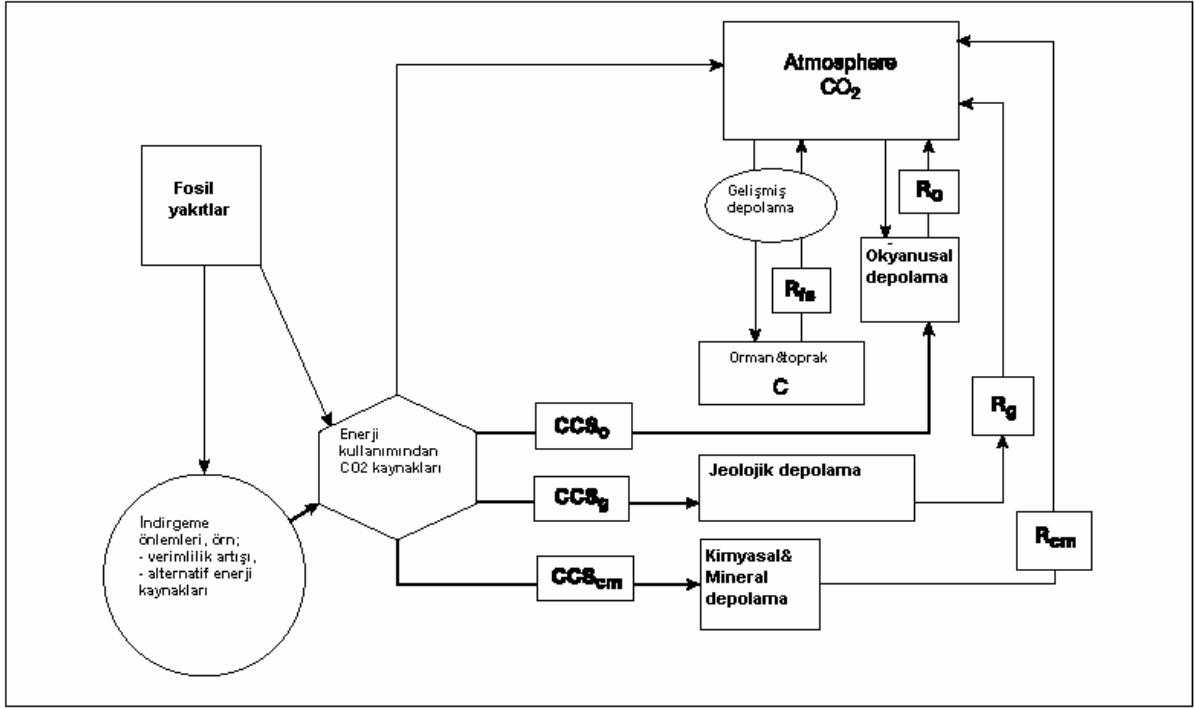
Atmosphere
$CO_2$

Fosil yakıtlar

Gelişmiş depolama

$R_o$

Okyanusal depolama

$R_{fs}$

Orman&toprak
C

$R_g$

Enerji kullanımından CO2 kaynakları

$CCS_o$

$CCS_g$

Jeolojik depolama

$R_{cm}$

İndirgeme önlemleri, örn;
- verimlilik artışı,
- alternatif enerji kaynakları

$CCS_{cm}$

Kimyasal& Mineral depolama